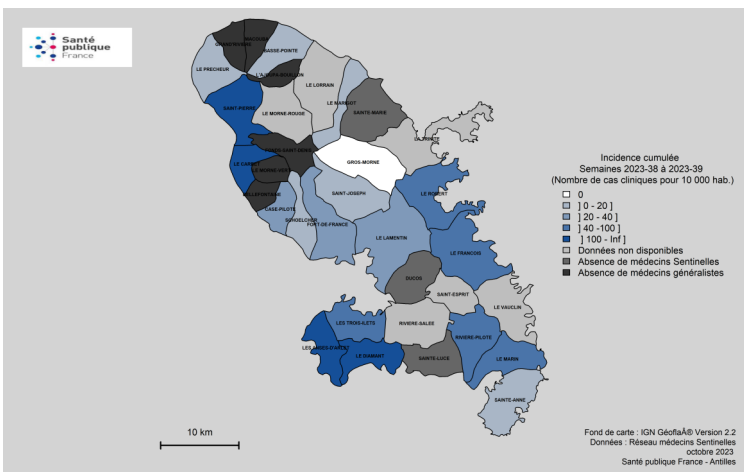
Santé publique France

GRAND'RIVIERE
MACOUBA
BASSE-POINTE
LE PRECHEUR
L'AJOUPA-BOUILLON
LE LORRAIN
SAINT-PIERRE
LE MORNE-ROUGE
LE MARIGOT
SAINTE-MARIE
FONDS-SAINT-DENIS
LA TRINITE
LE CARBET
LE MORNE-VERT
GROS-MORNE
BELLEFONTAINE
SAINT-JOSEPH
LE ROBERT
CASE-PILOTE
SCHOELCHER
FORT-DE-FRANCE
LE LAMENTIN
LE FRANCOIS
DUCOS
SAINT-ESPRIT
LE VAUCLIN
LES TROIS-ILETS
RIVIERE-SALEE
RIVIERE-PILOTE
LES ANSES-D'ARLET
LE DIAMANT
SAINTE-LUCE
LE MARIN
SAINTE-ANNE

Incidence cumulée
Semaines 2023-38 à 2023-39
(Nombre de cas cliniques pour 10 000 hab.)
0
] 0 - 20 ]
] 20 - 40 ]
] 40 -100 ]
] 100 - Inf ]
Données non disponibles
Absence de médecins Sentinelles
Absence de médecins généralistes

10 km

Fond de carte : IGN GéoflaÂ® Version 2.2
Données : Réseau médecins Sentinelles
octobre 2023
Santé publique France - Antilles